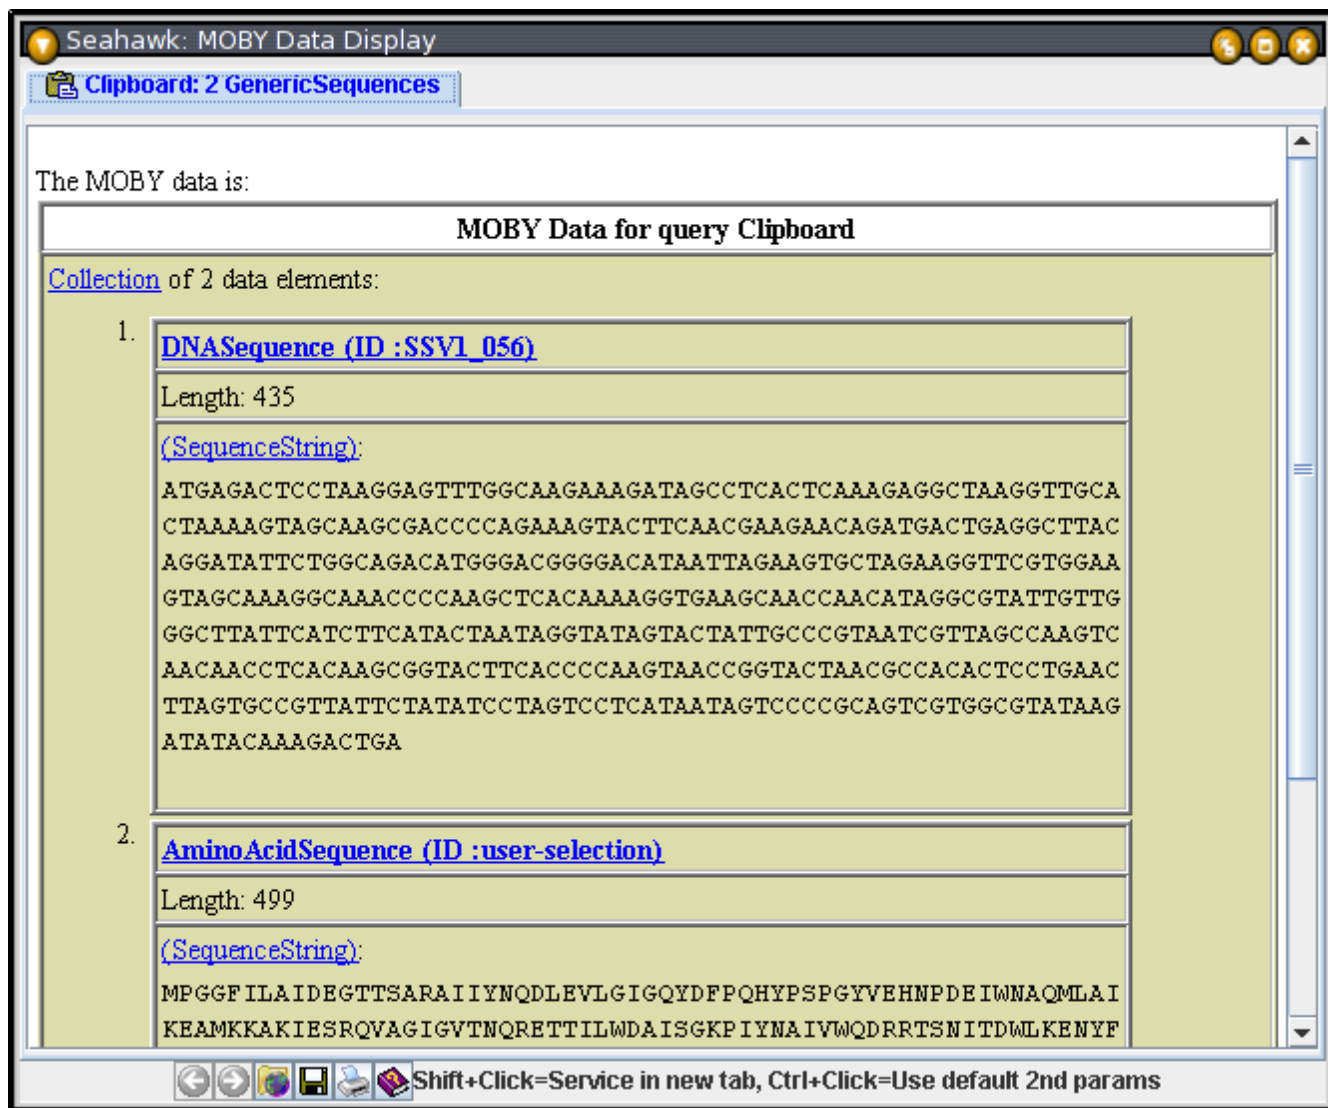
Seahawk: MOBY Data Display

Clipboard: 2 GenericSequences

The MOBY data is:

MOBY Data for query Clipboard

Collection of 2 data elements:

1.

DNASequence (ID :SSV1_056)

Length: 435

(SequenceString):

ATGAGACTCCTAAGGAGTTTGGCAAGAAAGATAGCCTCACTCAAAGAGGCTAAGGTTGCA CTAAAAGTAGCAAGCGACCCCAGAAAGTACTTCAACGAAGAACAGATGACTGAGGCTTAC AGGATATTCTGGCAGACATGGGACGGGGACATAATTAGAAGTGCTAGAAGGTTCGTGGAA GTAGCAAAGGCAAACCCCAAGCTCACAAAAGGTGAAGCAACCAACATAGGCGTATTGTTG GGCTTATTCATCTTCATACTAATAGGTATAGTACTATTGCCCGTAATCGTTAGCCAAGTC AACAACCTCACAAGCGGTACTTCACCCCAAGTAACCGGTACTAACGCCACACTCCTGAAC TTAGTGCCGTTATTCTATATCCTAGTCCTCATAATAGTCCCCGCAGTCGTGGCGTATAAG ATATACAAAGACTGA

2.

AminoAcidSequence (ID :user-selection)

Length: 499

(SequenceString):

MPGGFILAIDEGTTSARAIIYNQDLEVLGIGQYDFPQHYPSPGYVEHNPDEIWNAQMLAI KEAMKKAKIESRQVAGIGVTNQRETTILWDAISGKPIYNAIVWQDRRTSNITDWLKENYF

Shift+Click=Service in new tab, Ctrl+Click=Use default 2nd params